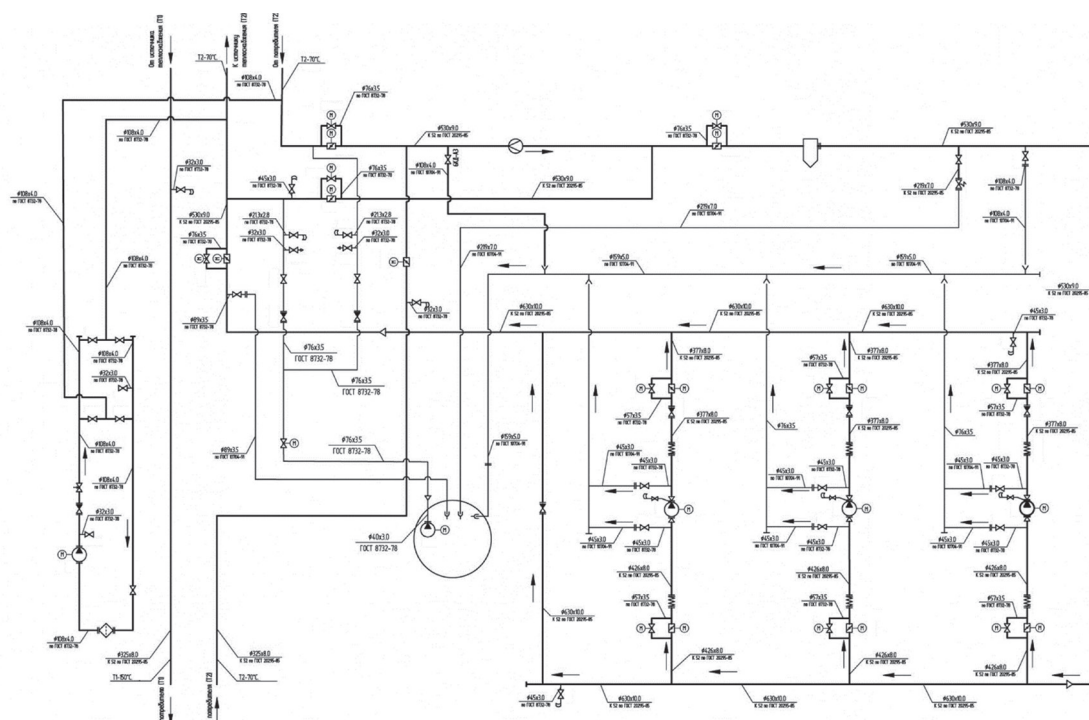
От источника теплоснабжения (Т1)
К источнику теплоснабжения (Т2)
От потребителей (Т2)
Т2-70°С
Т2-70°С
ø108х4.0
по ГОСТ 8732-78
ø76х3.5
по ГОСТ 8732-78
ø530х9.0
К 52 по ГОСТ 20295-85
ø76х3.5
по ГОСТ 8732-78
ø530х9.0
К 52 по ГОСТ 20295-85
ø108х4.0
по ГОСТ 8732-78
ø32х3.0
по ГОСТ 8732-78
ø45х3.0
по ГОСТ 8732-78
ø76х3.5
по ГОСТ 8732-78
ø108х4.0
по ГОСТ 10704-91
ø530х9.0
К 52 по ГОСТ 20295-85
ø219х7.0
К 52 по ГОСТ 20295-85
ø108х4.0
по ГОСТ 8732-78
ø108х4.0
по ГОСТ 8732-78
ø530х9.0
К 52 по ГОСТ 20295-85
ø219х7.0
по ГОСТ 10704-91
ø108х4.0
по ГОСТ 10704-91
ø76х3.5
по ГОСТ 8732-78
ø219х2.8
по ГОСТ 8732-78
ø32х3.0
по ГОСТ 8732-78
ø219х2.8
по ГОСТ 8732-78
ø32х3.0
по ГОСТ 8732-78
ø219х7.0
по ГОСТ 10704-91
ø159х5.0
по ГОСТ 10704-91
ø159х5.0
по ГОСТ 10704-91
ø530х9.0
К 52 по ГОСТ 20295-85
ø108х4.0
по ГОСТ 8732-78
ø32х3.0
по ГОСТ 8732-78
ø89х3.5
по ГОСТ 8732-78
ø630х10.0
К 52 по ГОСТ 20295-85
ø630х10.0
К 52 по ГОСТ 20295-85
ø630х10.0
К 52 по ГОСТ 20295-85
ø45х3.0
по ГОСТ 8732-78
ø108х4.0
по ГОСТ 8732-78
ø32х3.0
по ГОСТ 8732-78
ø76х3.5
ГОСТ 8732-78
ø76х3.5
ГОСТ 8732-78
ø377х8.0
К 52 по ГОСТ 20295-85
ø57х3.5
по ГОСТ 8732-78
ø377х8.0
К 52 по ГОСТ 20295-85
ø377х8.0
К 52 по ГОСТ 20295-85
ø57х3.5
по ГОСТ 8732-78
ø108х4.0
по ГОСТ 8732-78
ø108х4.0
по ГОСТ 8732-78
ø57х3.5
по ГОСТ 8732-78
ø377х8.0
К 52 по ГОСТ 20295-85
ø76х3.5
ø377х8.0
К 52 по ГОСТ 20295-85
ø76х3.5
ø57х3.5
по ГОСТ 8732-78
ø377х8.0
К 52 по ГОСТ 20295-85
ø89х3.5
по ГОСТ 10704-91
ø76х3.5
ГОСТ 8732-78
ø159х5.0
по ГОСТ 10704-91
ø45х3.0
по ГОСТ 10704-91
ø45х3.0
по ГОСТ 8732-78
ø45х3.0
по ГОСТ 10704-91
ø45х3.0
по ГОСТ 8732-78
ø45х3.0
по ГОСТ 8732-78
ø45х3.0
по ГОСТ 8732-78
ø32х3.0
по ГОСТ 8732-78
ø40х3.0
ГОСТ 8732-78
ø45х3.0
по ГОСТ 10704-91
ø45х3.0
по ГОСТ 8732-78
ø45х3.0
по ГОСТ 10704-91
ø45х3.0
по ГОСТ 8732-78
ø45х3.0
по ГОСТ 10704-91
ø45х3.0
по ГОСТ 8732-78
ø426х8.0
К 52 по ГОСТ 20295-85
ø426х8.0
К 52 по ГОСТ 20295-85
ø426х8.0
К 52 по ГОСТ 20295-85
ø57х3.5
по ГОСТ 8732-78
ø57х3.5
по ГОСТ 8732-78
ø57х3.5
по ГОСТ 8732-78
ø630х10.0
К 52 по ГОСТ 20295-85
ø108х4.0
по ГОСТ 8732-78
ø325х8.0
К 52 по ГОСТ 20295-85
Т1-150°С
ø325х8.0
К 52 по ГОСТ 20295-85
Т2-70°С
ø426х8.0
К 52 по ГОСТ 20295-85
ø426х8.0
К 52 по ГОСТ 20295-85
ø426х8.0
К 52 по ГОСТ 20295-85
ø45х3.0
по ГОСТ 8732-78
ø630х10.0
К 52 по ГОСТ 20295-85
ø630х10.0
К 52 по ГОСТ 20295-85
ø630х10.0
К 52 по ГОСТ 20295-85
потребителям (Т1)
потребителям (Т2)